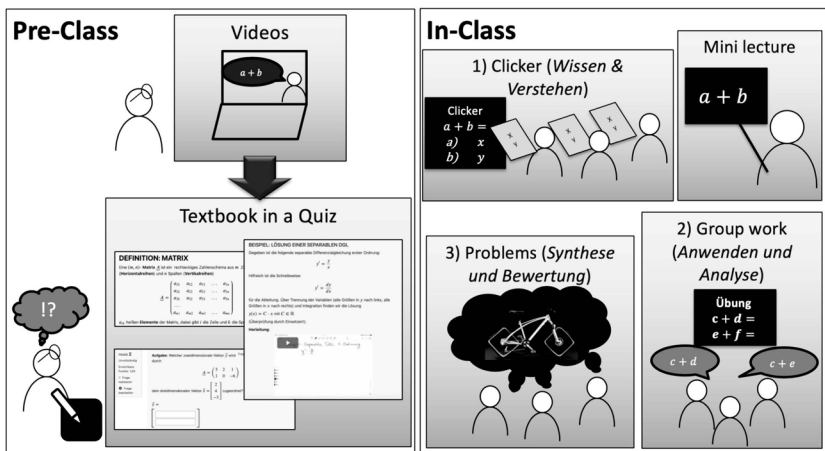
Pre-Class

Videos

$a + b$

!?

Textbook in a Quiz

DEFINITION: MATRIX

Eine (m, n)- Matrix $\underline{A}$ ist ein rechteckiges Zahlenschema aus m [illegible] (Horizontalreihen) und n Spalten (Vertikalreihen)

$\underline{A} = \begin{pmatrix} a_{11} & a_{12} & a_{13} & \dots & a_{1n} \\ a_{21} & a_{22} & a_{23} & \dots & a_{2n} \\ a_{31} & a_{32} & a_{33} & \dots & a_{3n} \\ \dots \\ a_{m1} & a_{m2} & a_{m3} & \dots & a_{mn} \end{pmatrix}$

$a_{ik}$ heißen Elemente der Matrix, dabei gibt i die Zeile und k die Sp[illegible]

BEISPIEL: LÖSUNG EINER SEPARABLEN DGL

Gegeben ist die folgende separable Differenzialgleichung erster Ordnung:

$y' = \frac{y}{x}$

Hilfreich ist die Schreibweise:

$y' = \frac{dy}{dx}$

für die Ableitung. Über Trennung der Variablen (alle Größen in y nach links, alle Größen in x nach rechts) und Integration finden wir die Lösung

$y(x) = C \cdot x$ mit $C \in \mathbb{R}$

(Überprüfung durch Einsetzen!)

Herleitung:

Separation, Subst. & Umformung

Frage 2

Aufgabe: Welcher zweidimensionaler Vektor $\vec{z}$ wird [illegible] durch

$\underline{A} = \begin{pmatrix} 1 & 2 & 1 \\ 3 & 0 & -4 \end{pmatrix}$

dem dreidimensionalen Vektor $\vec{x} = \begin{pmatrix} 2 \\ 4 \\ -1 \end{pmatrix}$ zugeordnet?

$\vec{z} =$

In-Class

1) Clicker (Wissen & Verstehen)

Clicker
$a + b =$
a) $x$
b) $y$

x
y

Mini lecture

$a + b$

3) Problems (Synthese und Bewertung)

2) Group work (Anwenden und Analyse)

Übung
$c + d =$
$e + f =$

$c + d$

$c + e$